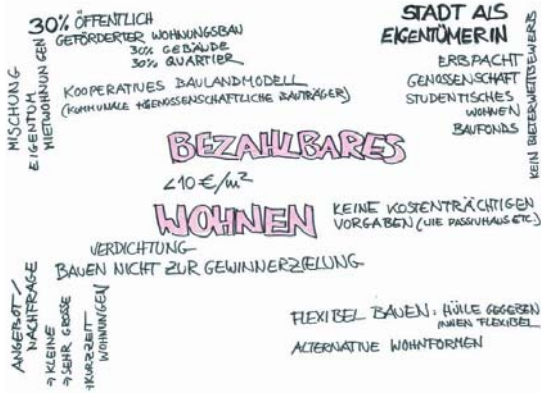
30% ÖFFENTLICH GEFÖRDERTER WOHNUNGSBAU
30% GEBÄUDE
30% QUARTIER

STADT ALS EIGENTÜMERIN
ERBPACHT
GENOSSENSCHAFT
STUDENTISCHES WOHNEN
BAUFONDS

MISCHUNG EIGENTUM MIETWOHNUNGEN

KOOPERATIVES BAULANDMODELL
(KOMMUNALE + GENOSSENSCHAFTLICHE BAUTRÄGER)

KEIN BIETERWETTBEWERB

BEZAHLBARES
<10 €/m²
WOHNEN

KEINE KOSTENTRÄCHTIGEN VORGABEN (WIE PASSIVHAUS ETC.)

VERDICHTUNG
BAUEN NICHT ZUR GEWINNERZIELUNG

ANGEBOT/NACHFRAGE
→ KLEINE
→ SEHR GROSSE
→ KURZZEIT WOHNUNGEN

FLEXIBEL BAUEN: HÜLLE GEGEBEN INNEN FLEXIBEL
ALTERNATIVE WOHNFORMEN